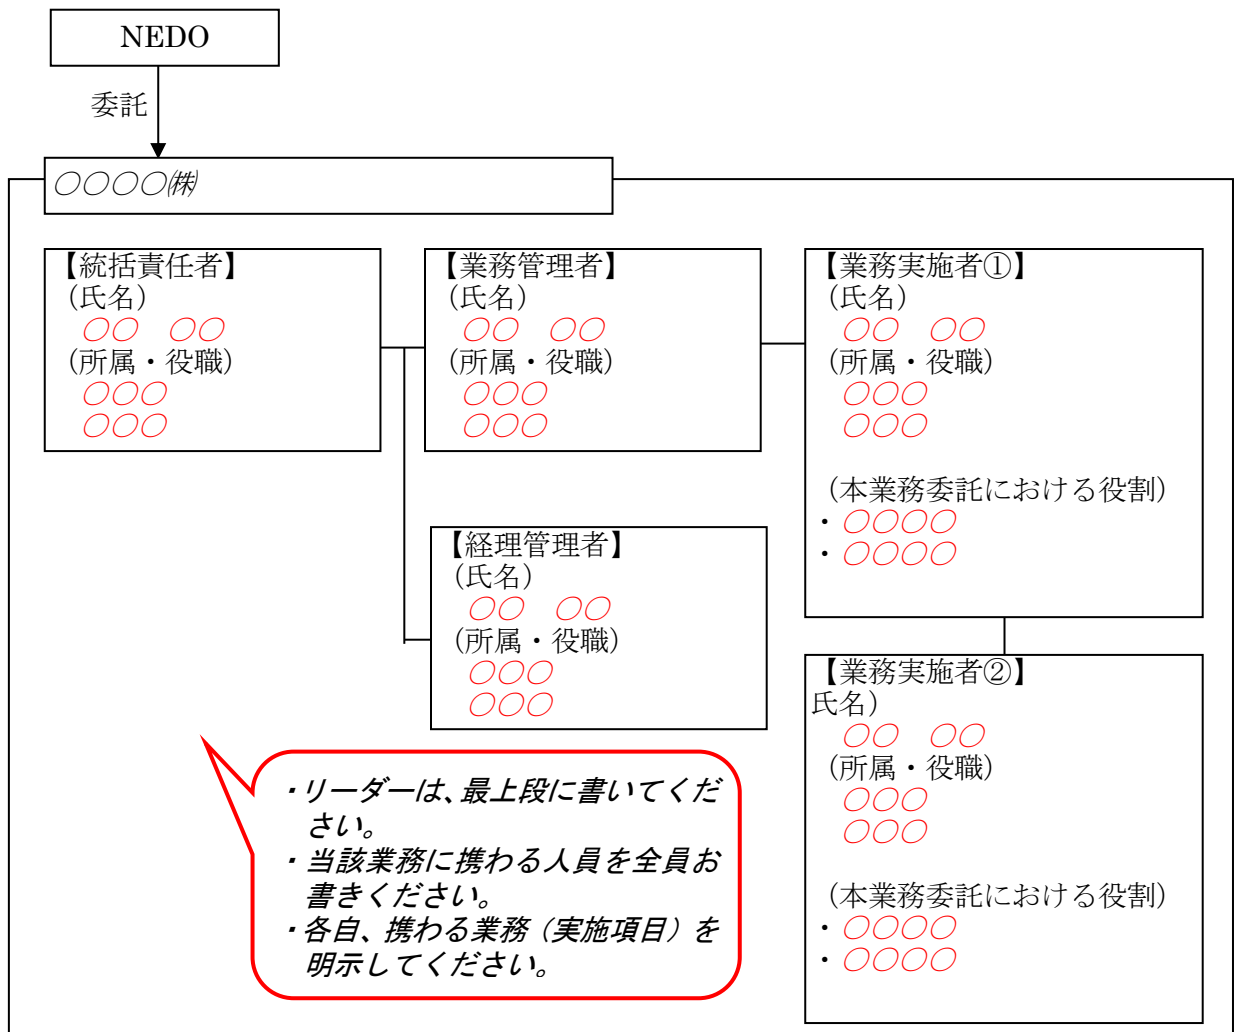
NEDO

委託

○○○○㈱

【統括責任者】
（氏名）
○○　○○
（所属・役職）
○○○
○○○

【業務管理者】
（氏名）
○○　○○
（所属・役職）
○○○
○○○

【業務実施者①】
（氏名）
○○　○○
（所属・役職）
○○○
○○○

（本業務委託における役割）
・○○○○
・○○○○

【経理管理者】
（氏名）
○○　○○
（所属・役職）
○○○
○○○

【業務実施者②】
氏名）
○○　○○
（所属・役職）
○○○
○○○

（本業務委託における役割）
・○○○○
・○○○○

・リーダーは、最上段に書いてください。
・当該業務に携わる人員を全員お書きください。
・各自、携わる業務（実施項目）を明示してください。